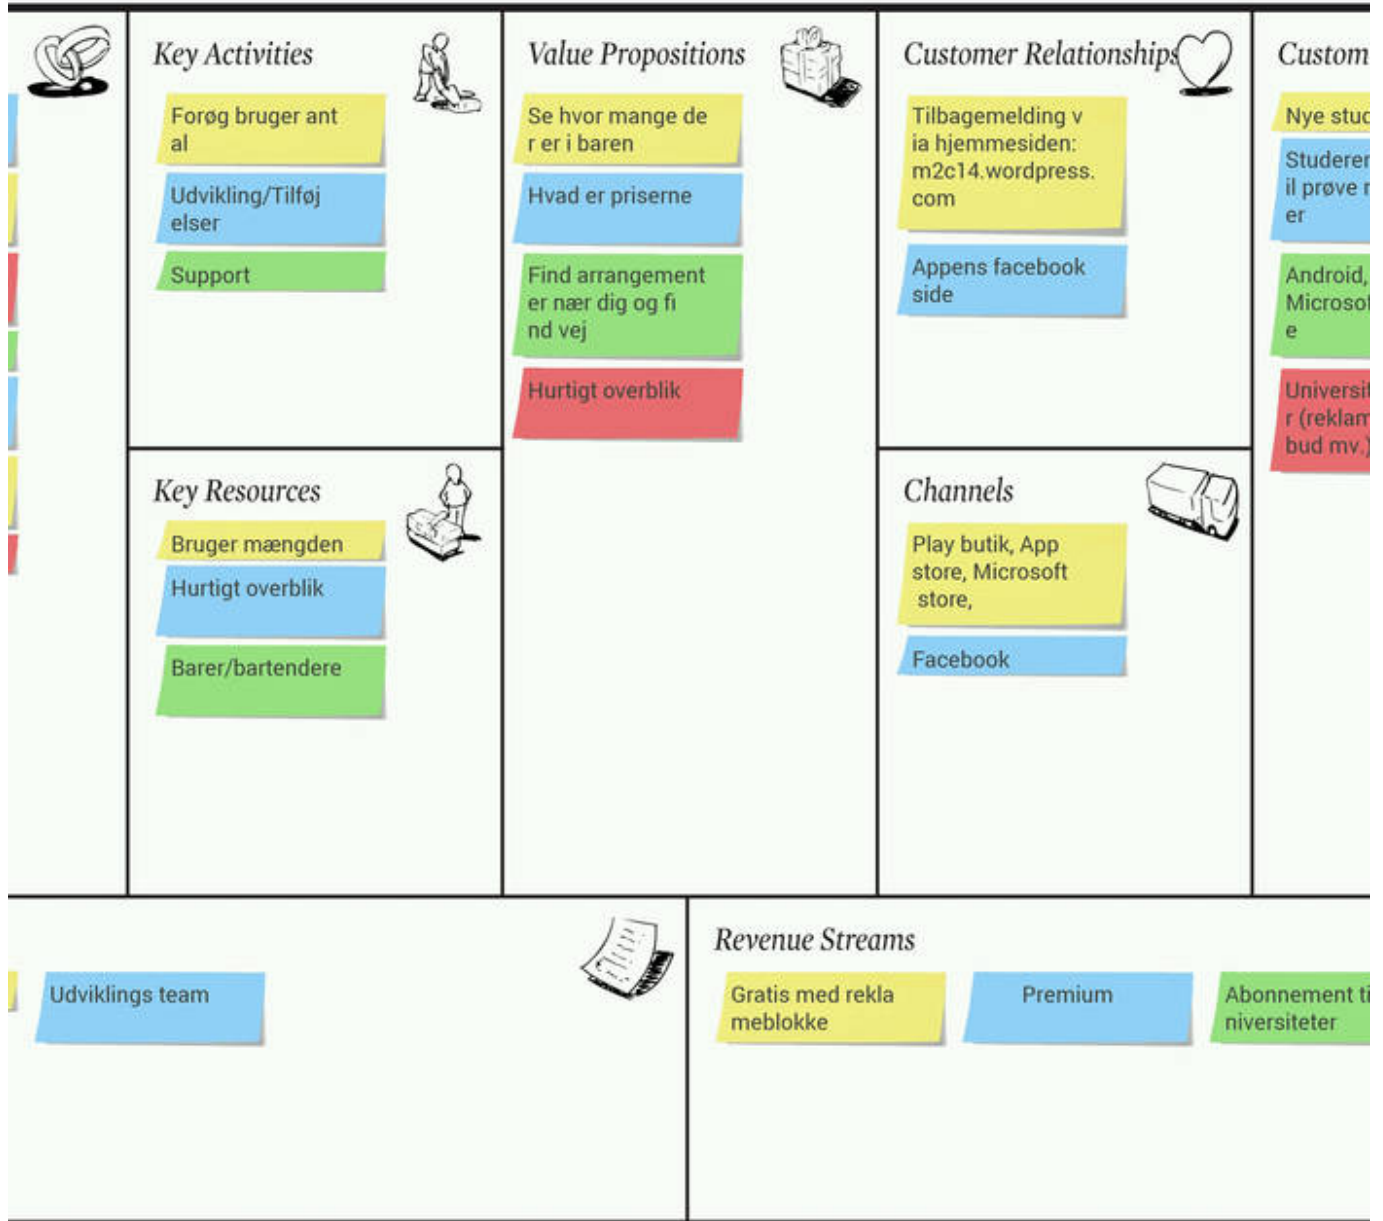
Key Activities

Forøg bruger antal

Udvikling/Tilføjelser

Support

Value Propositions

Se hvor mange der er i baren

Hvad er priserne

Find arrangementer nær dig og find vej

Hurtigt overblik

Customer Relationships

Tilbagemelding via hjemmesiden: m2c14.wordpress.com

Appens facebook side

Custom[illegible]

Nye stu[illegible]

Studere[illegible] il prøve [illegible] er

Android, Microso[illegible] e

Universi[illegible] r (reklam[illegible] bud mv.)

Key Resources

Bruger mængden

Hurtigt overblik

Barer/bartendere

Channels

Play butik, App store, Microsoft store,

Facebook

Udviklings team

Revenue Streams

Gratis med reklameblokke

Premium

Abonnement ti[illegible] niversiteter